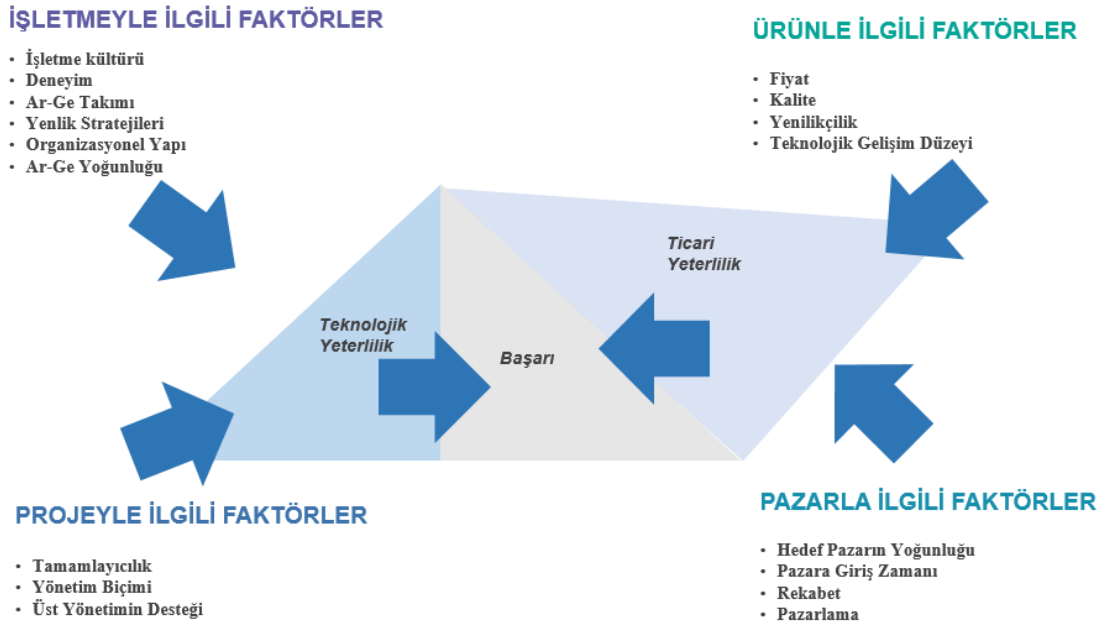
İŞLETMEYLE İLGİLİ FAKTÖRLER

- İşletme kültürü
- Deneyim
- Ar-Ge Takımı
- Yenlik Stratejileri
- Organizasyonel Yapı
- Ar-Ge Yoğunluğu

ÜRÜNLE İLGİLİ FAKTÖRLER

- Fiyat
- Kalite
- Yenilikçilik
- Teknolojik Gelişim Düzeyi

Ticari Yeterlilik

Teknolojik Yeterlilik

Başarı

PROJEYLE İLGİLİ FAKTÖRLER

- Tamamlayıcılık
- Yönetim Biçimi
- Üst Yönetimin Desteği

PAZARLA İLGİLİ FAKTÖRLER

- Hedef Pazarın Yoğunluğu
- Pazara Giriş Zamanı
- Rekabet
- Pazarlama